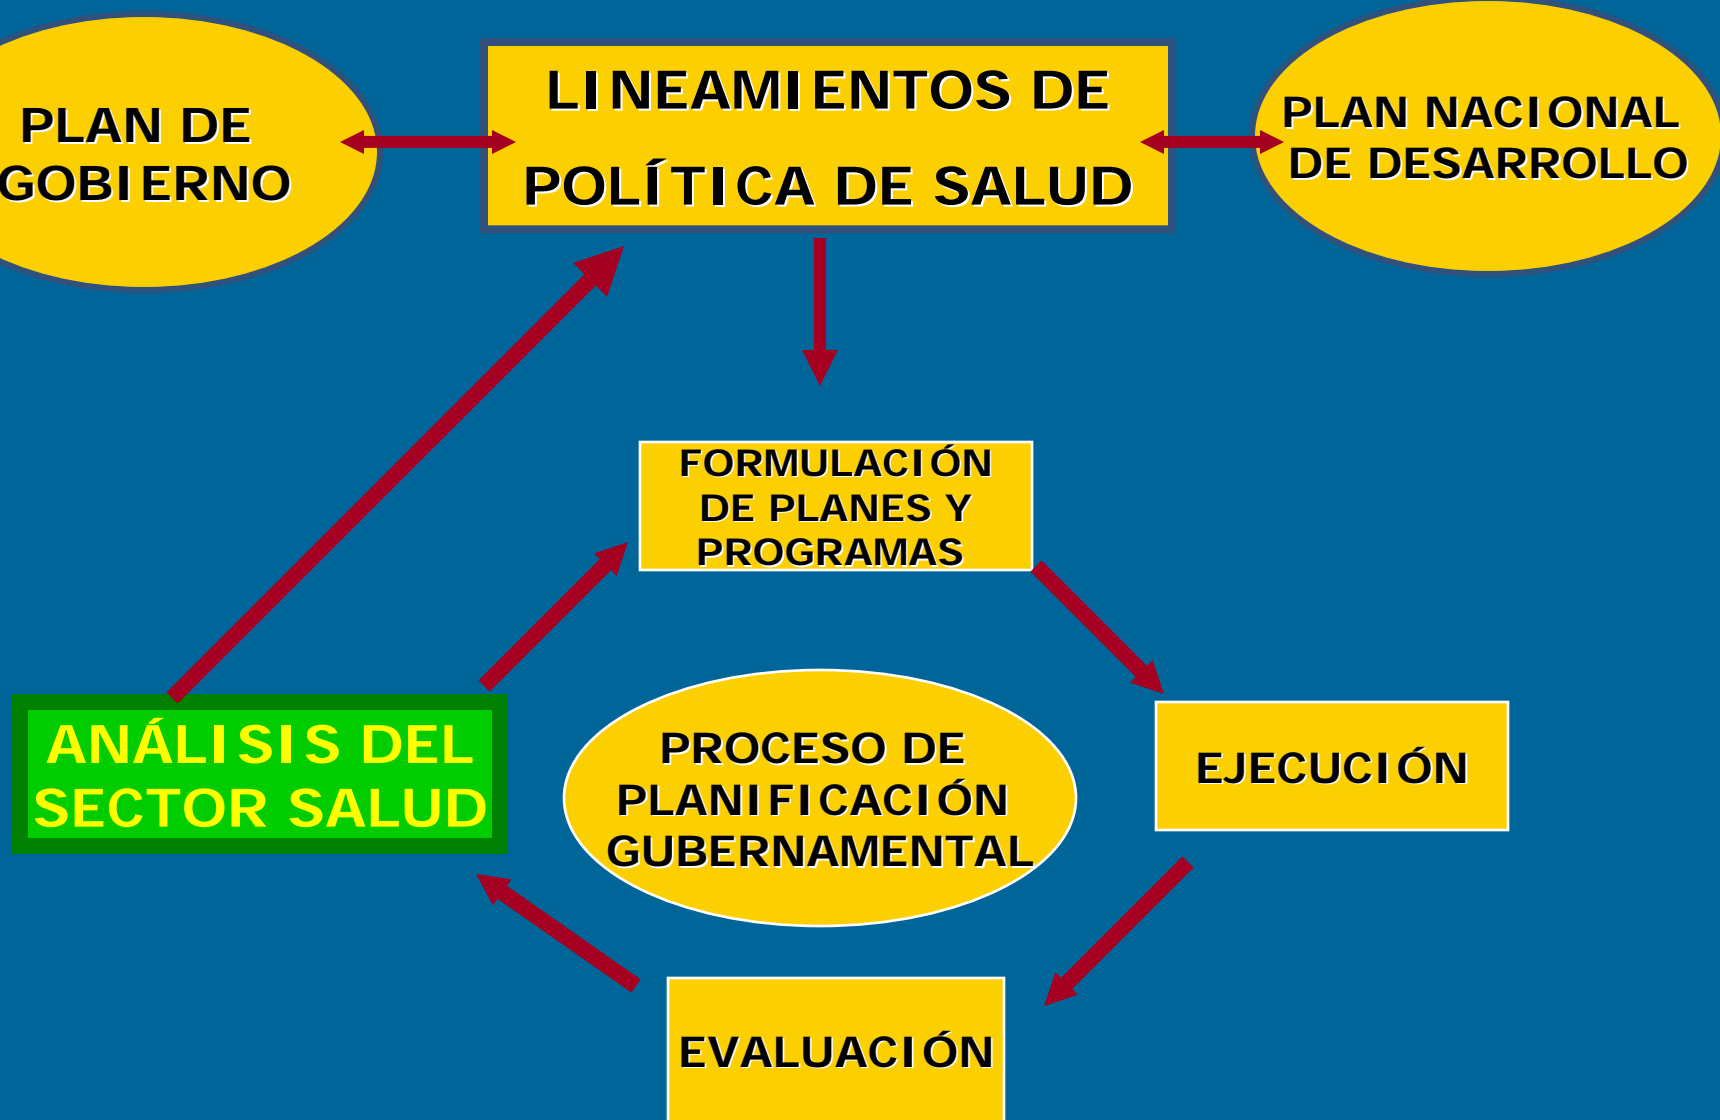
PLAN DE GOBIERNO

LINEAMIENTOS DE POLÍTICA DE SALUD

PLAN NACIONAL DE DESARROLLO

FORMULACIÓN DE PLANES Y PROGRAMAS

ANÁLISIS DEL SECTOR SALUD

PROCESO DE PLANIFICACIÓN GUBERNAMENTAL

EJECUCIÓN

EVALUACIÓN